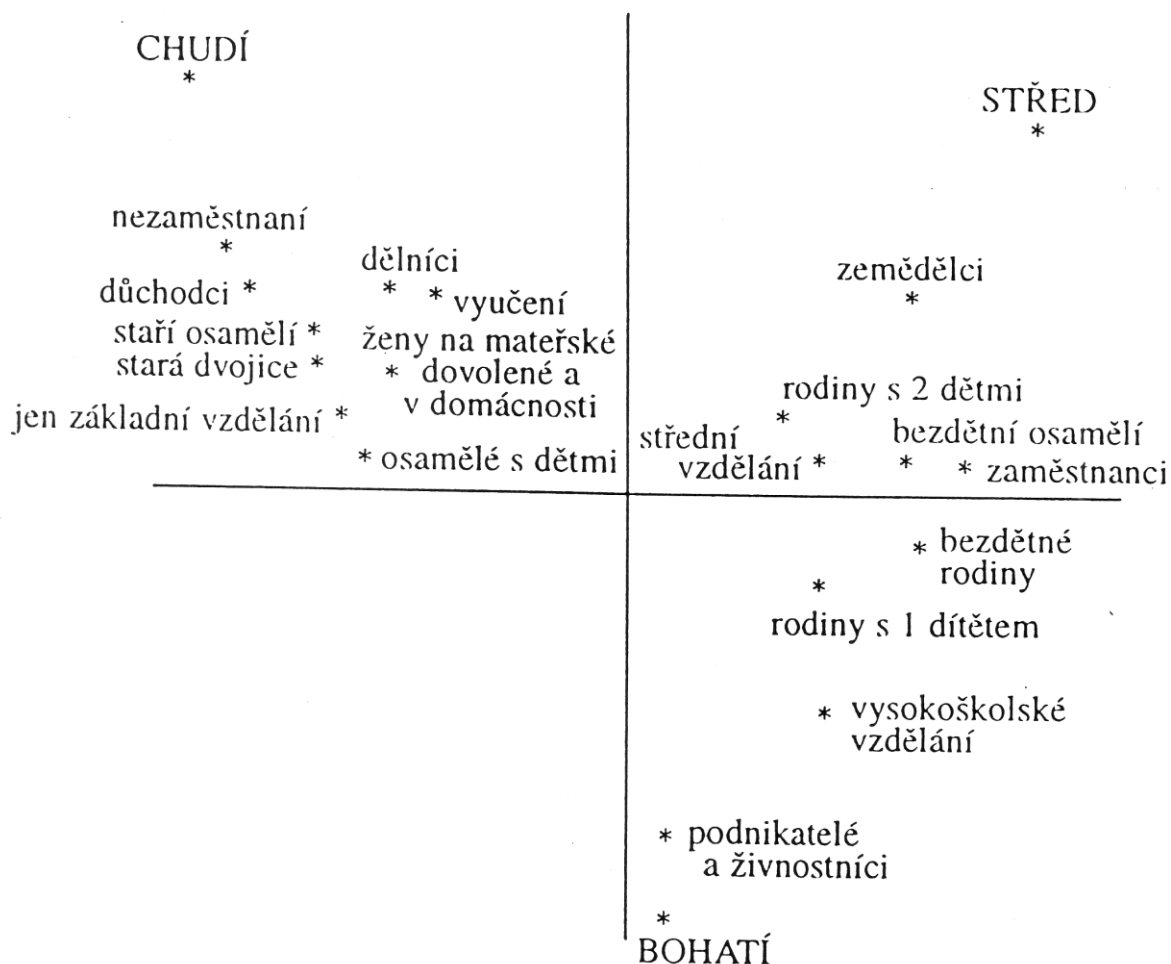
CHUDÍ
*

STŘED
*

nezaměstnaní
*

dělníci

důchodci *

* * vyučení

zemědělci
*

staří osamělí *
stará dvojice *

ženy na mateřské
* dovolené a
v domácnosti

rodiny s 2 dětmi
*

jen základní vzdělání *

* osamělé s dětmi

střední
vzdělání *

bezdětní osamělí
* * zaměstnanci

* bezdětné
rodiny

*
rodiny s 1 dítětem

* vysokoškolské
vzdělání

* podnikatelé
a živnostníci

*
BOHATÍ